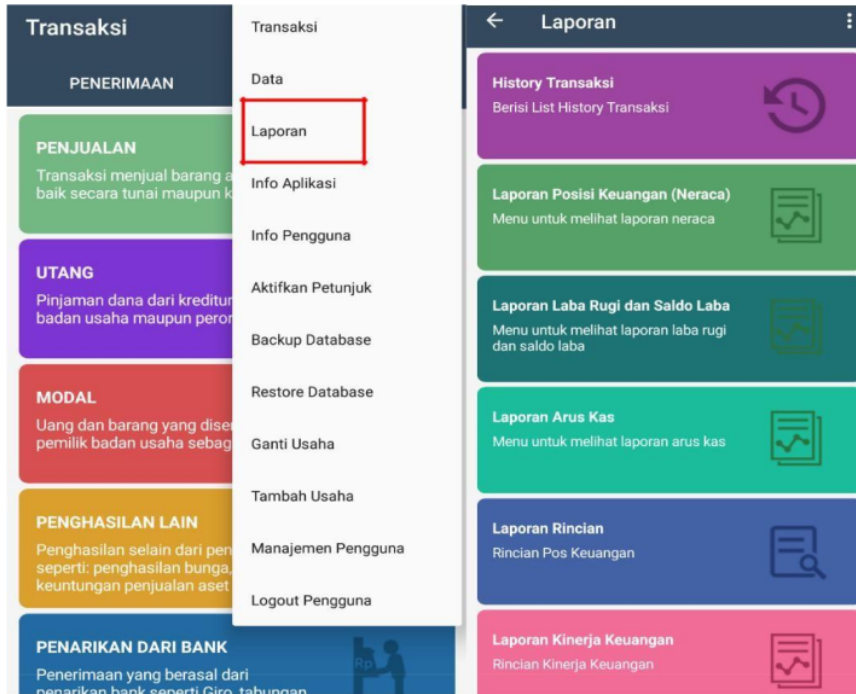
Transaksi

PENERIMAAN

PENJUALAN
Transaksi menjual barang a
baik secara tunai maupun k

UTANG
Pinjaman dana dari kreditur
badan usaha maupun peror

MODAL
Uang dan barang yang diser
pemilik badan usaha sebag

PENGHASILAN LAIN
Penghasilan selain dari pen
seperti: penghasilan bunga,
keuntungan penjualan aset

PENARIKAN DARI BANK
Penerimaan yang berasal dari
penarikan bank seperti Giro, tabungan

Rp

Transaksi
Data
Laporan
Info Aplikasi
Info Pengguna
Aktifkan Petunjuk
Backup Database
Restore Database
Ganti Usaha
Tambah Usaha
Manajemen Pengguna
Logout Pengguna

←
Laporan

History Transaksi
Berisi List History Transaksi

Laporan Posisi Keuangan (Neraca)
Menu untuk melihat laporan neraca

Laporan Laba Rugi dan Saldo Laba
Menu untuk melihat laporan laba rugi dan saldo laba

Laporan Arus Kas
Menu untuk melihat laporan arus kas

Laporan Rincian
Rincian Pos Keuangan

Laporan Kinerja Keuangan
Rincian Kinerja Keuangan